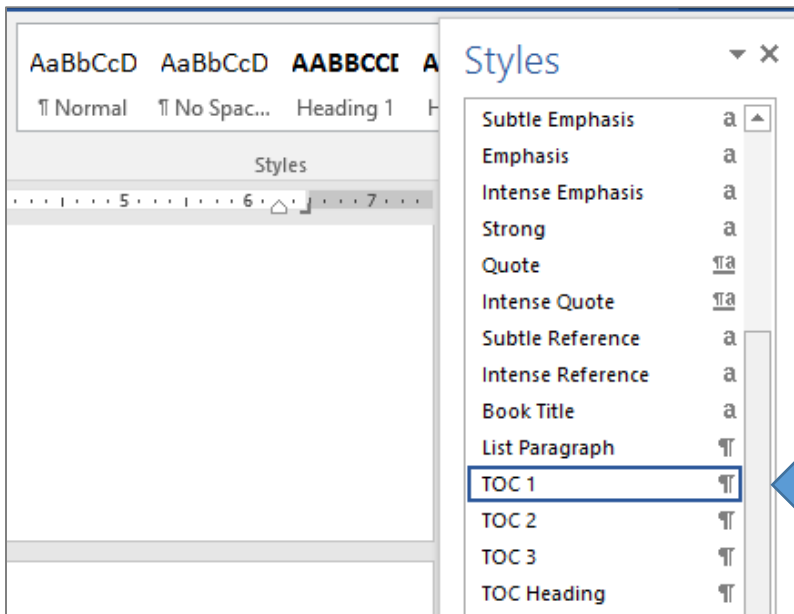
AaBbCcD AaBbCcD AABBCCI A
¶ Normal ¶ No Spac... Heading 1 H

Styles

5 6 7

Styles

Subtle Emphasis a
Emphasis a
Intense Emphasis a
Strong a
Quote ¶a
Intense Quote ¶a
Subtle Reference a
Intense Reference a
Book Title a
List Paragraph ¶
TOC 1 ¶
TOC 2 ¶
TOC 3 ¶
TOC Heading ¶